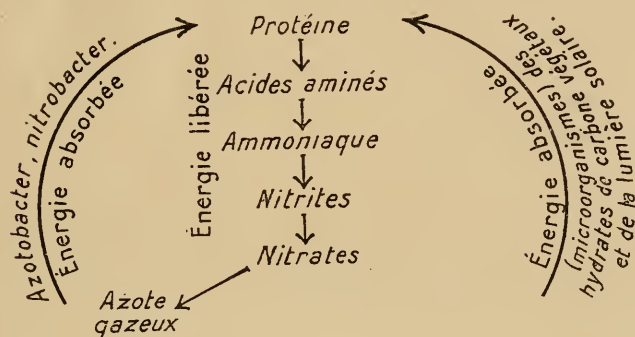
Protéine
Acides aminés
Ammoniaque
Nitrites
Nitrates
Azote gazeux

Énergie libérée

Azotobacter, nitrobacter.
Énergie absorbée

Énergie absorbée
(microorganismes végétaux des hydrates de carbone solaire. et de la lumière